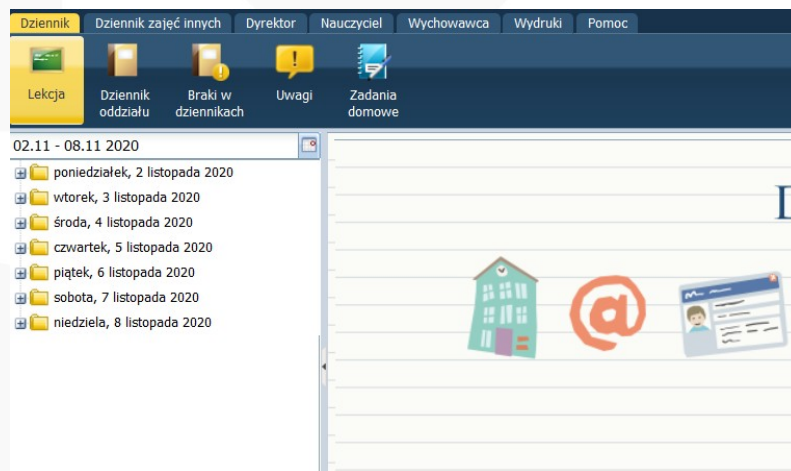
Dziennik | Dziennik zajęć innych | Dyrektor | Nauczyciel | Wychowawca | Wydruki | Pomoc

Lekcja | Dziennik oddziału | Braki w dziennikach | Uwagi | Zadania domowe

02.11 - 08.11 2020

poniedziałek, 2 listopada 2020
wtorek, 3 listopada 2020
środa, 4 listopada 2020
czwartek, 5 listopada 2020
piątek, 6 listopada 2020
sobota, 7 listopada 2020
niedziela, 8 listopada 2020

D

@